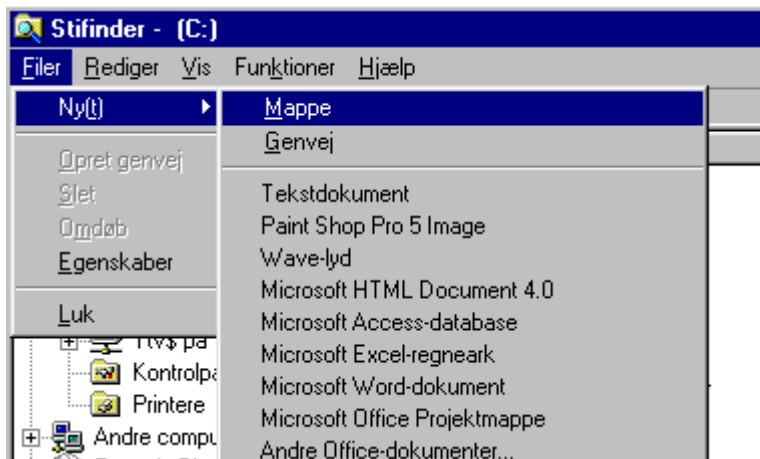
Stifinder - (C:)

Filer Rediger Vis Funktioner Hjælp

Ny(t)
Opret genvej
Slet
Omdøb
Egenskaber
Luk

Mappe
Genvej
Tekstdokument
Paint Shop Pro 5 Image
Wave-lyd
Microsoft HTML Document 4.0
Microsoft Access-database
Microsoft Excel-regneark
Microsoft Word-dokument
Microsoft Office Projektmappe
Andre Office-dokumenter...

Ttv$ på
Kontrolpa
Printere
Andre compu